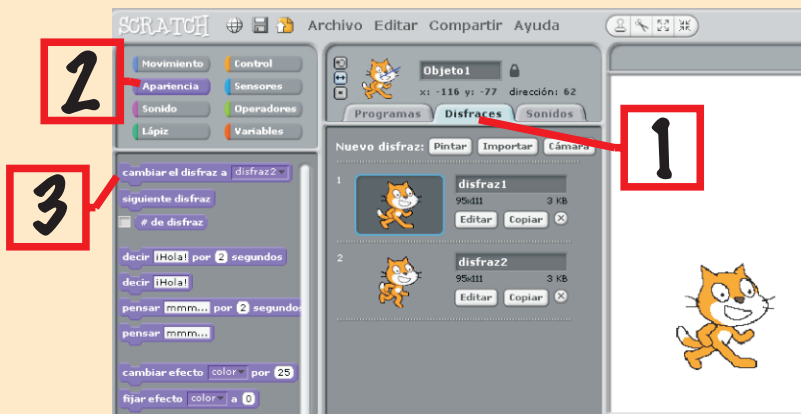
SCRATCH Archivo Editar Compartir Ayuda

2

Movimiento
Apariencia
Sonido
Lápiz
Control
Sensores
Operadores
Variables

Objeto1
x: -116 y: -77 dirección: 62

Programas Disfraces Sonidos

1

Nuevo disfraz: Pintar Importar Cámara

3

cambiar el disfraz a disfraz2
siguiente disfraz
# de disfraz

1
disfraz1
95x111 3 KB
Editar Copiar

2
disfraz2
95x111 3 KB
Editar Copiar

decir ¡Hola! por 2 segundos
decir ¡Hola!
pensar mmmm... por 2 segundos
pensar mmmm...

cambiar efecto color por 25
fijar efecto color a 0